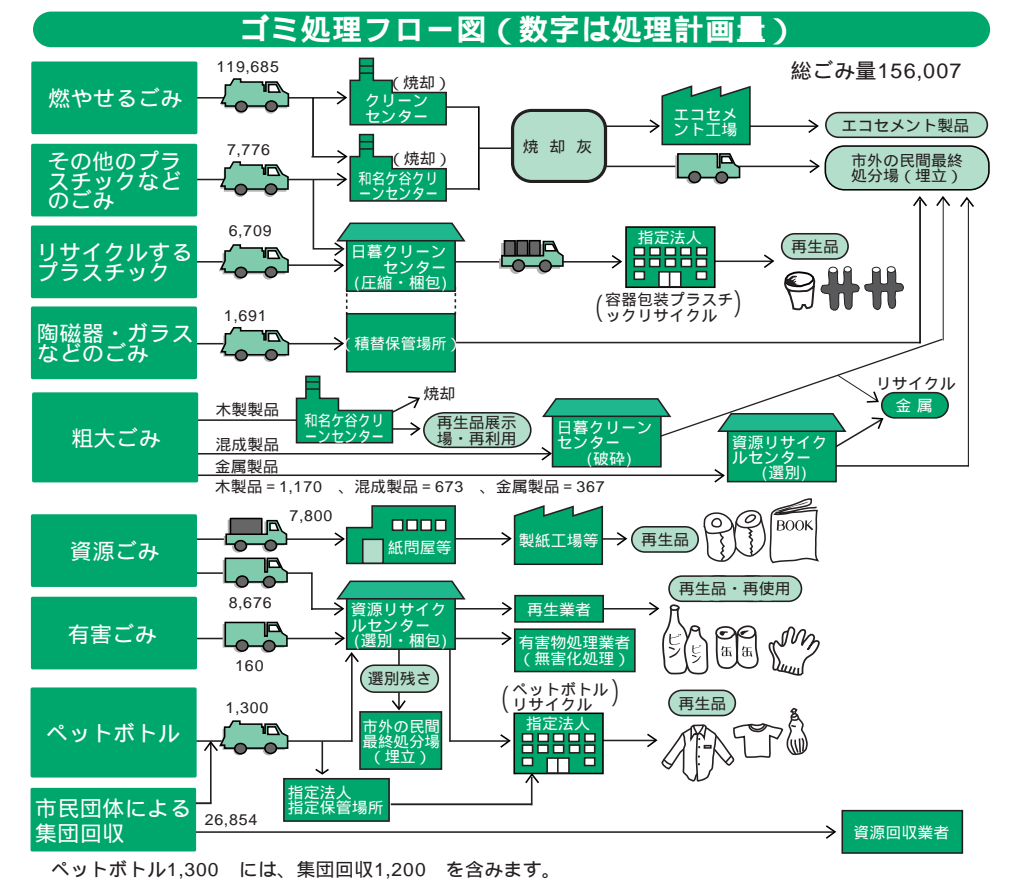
ゴミ処理フロー図（数字は処理計画量）

総ごみ量156,007

燃やせるごみ
119,685
（焼却）
クリーンセンター

その他のプラスチックなどのごみ
7,776
（焼却）
和名ケ谷クリーンセンター

焼却灰
エコセメント工場
エコセメント製品
市外の民間最終処分場（埋立）

リサイクルするプラスチック
6,709
日暮クリーンセンター（圧縮・梱包）
指定法人
（容器包装プラスチックリサイクル）
再生品

陶磁器・ガラスなどのごみ
1,691
積替保管場所

粗大ごみ
木製品
和名ケ谷クリーンセンター
焼却
再生品展示場・再利用
混成製品
日暮クリーンセンター（破砕）
金属製品
資源リサイクルセンター（選別）
リサイクル
金属
木製品＝1,170　、混成製品＝673　、金属製品＝367

資源ごみ
7,800
紙問屋等
製紙工場等
再生品
BOOK

有害ごみ
8,676
160
資源リサイクルセンター（選別・梱包）
再生業者
有害物処理業者（無害化処理）
再生品・再使用
ビン
ビン
缶
缶
選別残さ
市外の民間最終処分場（埋立）

ペットボトル
1,300
（ペットボトルリサイクル）
指定法人
再生品
指定法人
指定保管場所

市民団体による集団回収
26,854
資源回収業者

ペットボトル1,300　には、集団回収1,200　を含みます。